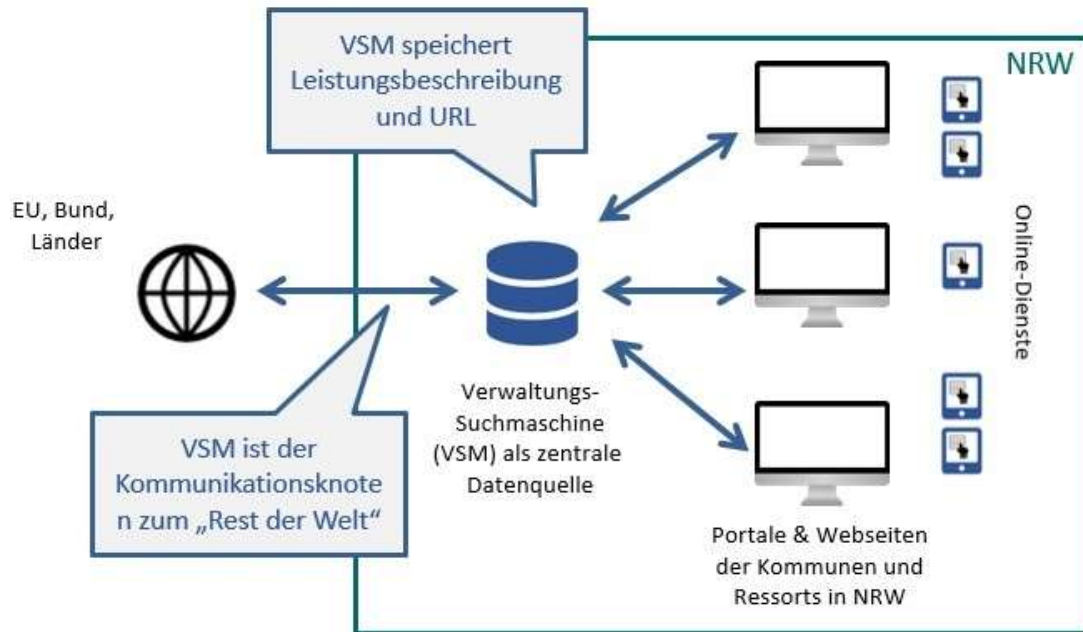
VSM speichert Leistungsbeschreibung und URL

NRW

EU, Bund, Länder

Online-Dienste

Verwaltungs-Suchmaschine (VSM) als zentrale Datenquelle

VSM ist der Kommunikationsknoten zum „Rest der Welt“

Portale & Webseiten der Kommunen und Ressorts in NRW